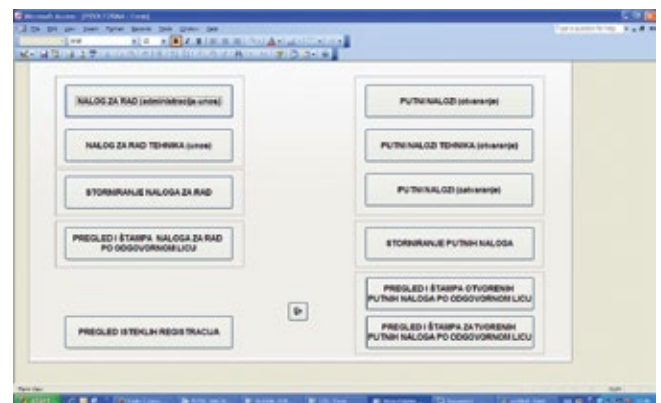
Microsoft Access - [PUTNI NALOZI : Form]

NALOG ZA RAD (administracija unosa)

NALOG ZA RAD TEHNIKA (unos)

STORNIRANJE NALOGA ZA RAD

PREGLED I ŠTAMPA NALOGA ZA RAD PO ODGOVORNOM LICU

PREGLED ISTEKLIH REGISTRACIJA

PUTNI NALOZI (otvaranje)

PUTNI NALOZI TEHNIKA (otvaranje)

PUTNI NALOZI (zatvaranje)

STORNIRANJE PUTNIH NALOGA

PREGLED I ŠTAMPA OTVORENIH PUTNIH NALOGA PO ODGOVORNOM LICU

PREGLED I ŠTAMPA ZATVORENIH PUTNIH NALOGA PO ODGOVORNOM LICU

Form View

start